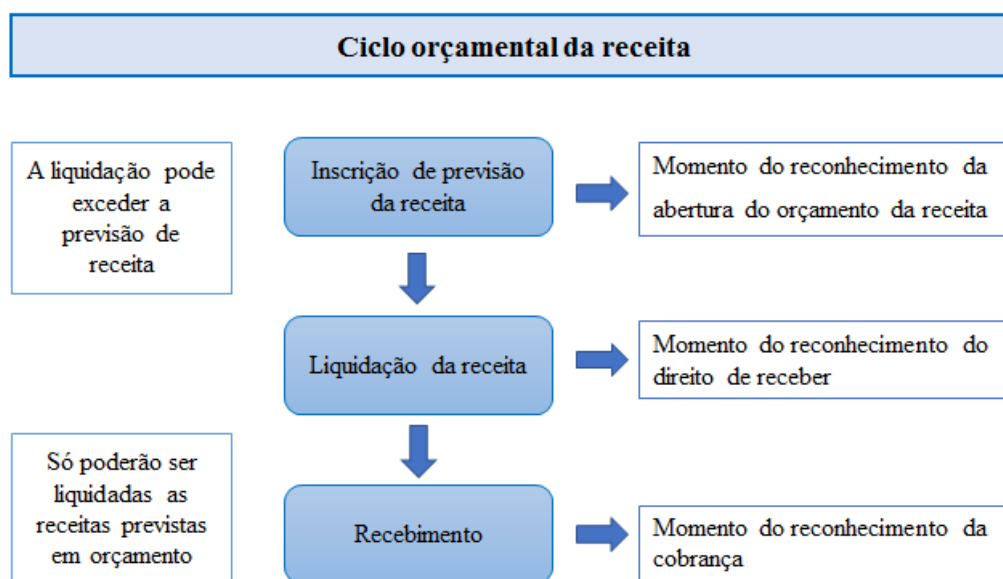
Ciclo orçamental da receita

A liquidação pode exceder a previsão de receita

Inscrição de previsão da receita

Momento do reconhecimento da abertura do orçamento da receita

Liquidação da receita

Momento do reconhecimento do direito de receber

Só poderão ser liquidadas as receitas previstas em orçamento

Recebimento

Momento do reconhecimento da cobrança